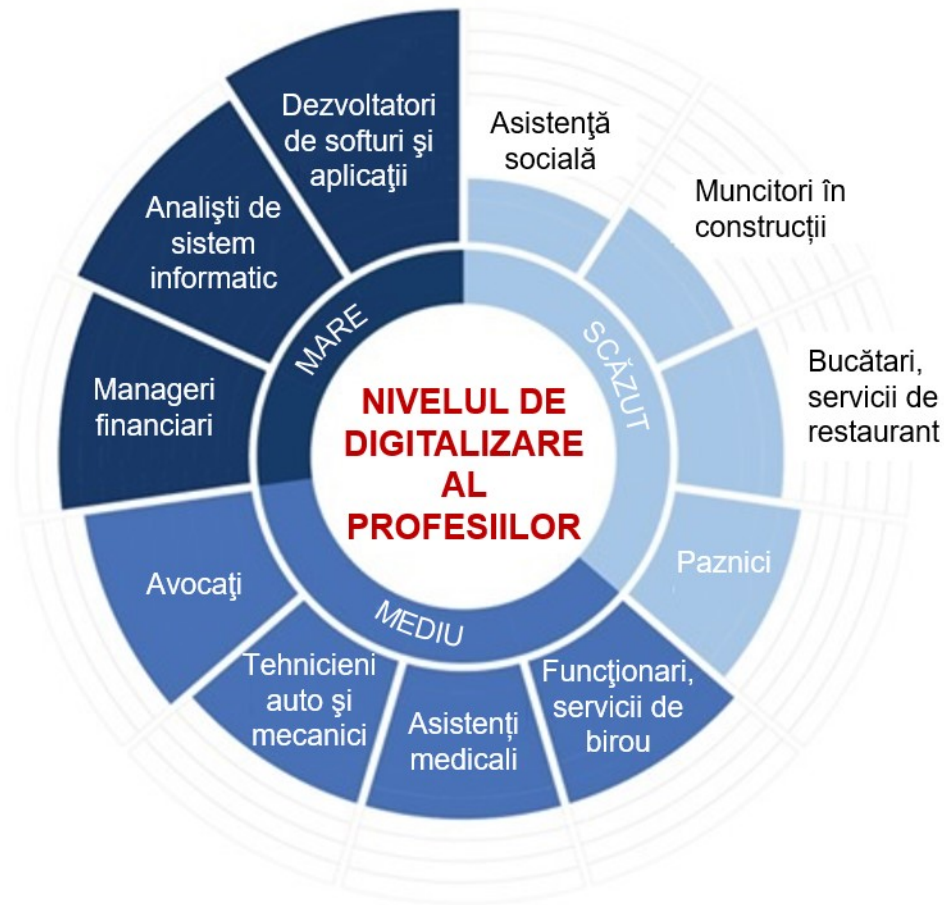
NIVELUL DE DIGITALIZARE AL PROFESIILOR

MARE

Dezvoltatori de softuri şi aplicaţii

Analişti de sistem informatic

Manageri financiari

SCĂZUT

Asistenţă socială

Muncitori în construcții

Bucătari, servicii de restaurant

Paznici

MEDIU

Funcţionari, servicii de birou

Asistenți medicali

Tehnicieni auto şi mecanici

Avocaţi